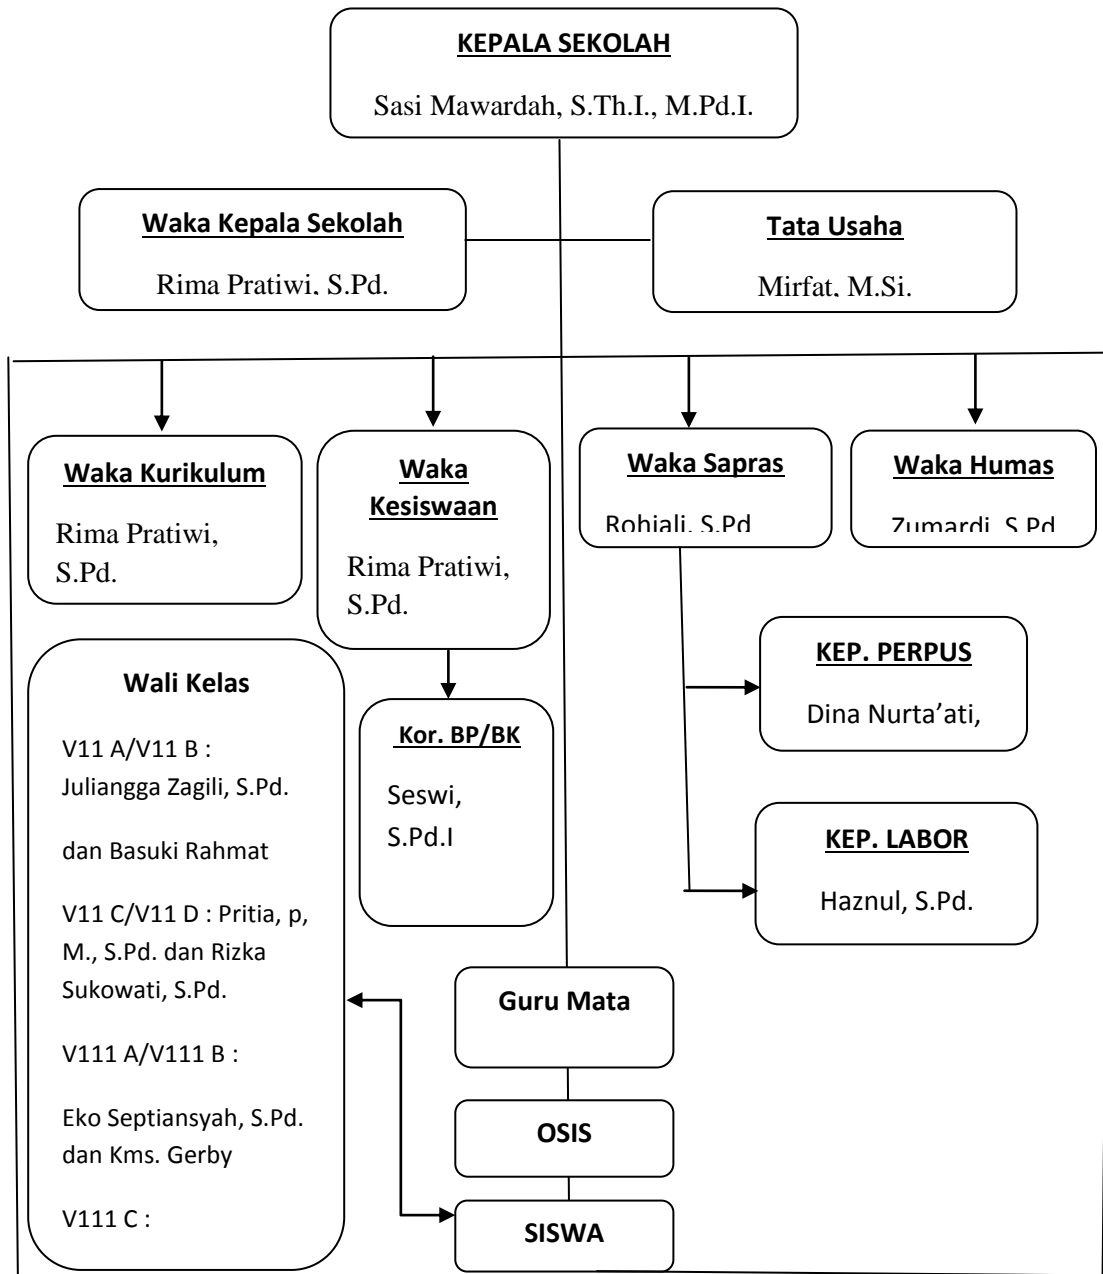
KEPALA SEKOLAH

Sasi Mawardah, S.Th.I., M.Pd.I.

Waka Kepala Sekolah

Rima Pratiwi, S.Pd.

Tata Usaha

Mirfat, M.Si.

Waka Kurikulum

Rima Pratiwi, S.Pd.

Waka Kesiswaan

Rima Pratiwi, S.Pd.

Waka Sapras

Rohiali, S.Pd

Waka Humas

Zumardi, S.Pd

Wali Kelas

V11 A/V11 B : Juliangga Zagili, S.Pd.

dan Basuki Rahmat

V11 C/V11 D : Pritia, p, M., S.Pd. dan Rizka Sukowati, S.Pd.

V111 A/V111 B :

Eko Septiansyah, S.Pd. dan Kms. Gerby

V111 C :

Kor. BP/BK

Seswi, S.Pd.I

KEP. PERPUS

Dina Nurta'ati,

KEP. LABOR

Haznul, S.Pd.

Guru Mata

OSIS

SISWA